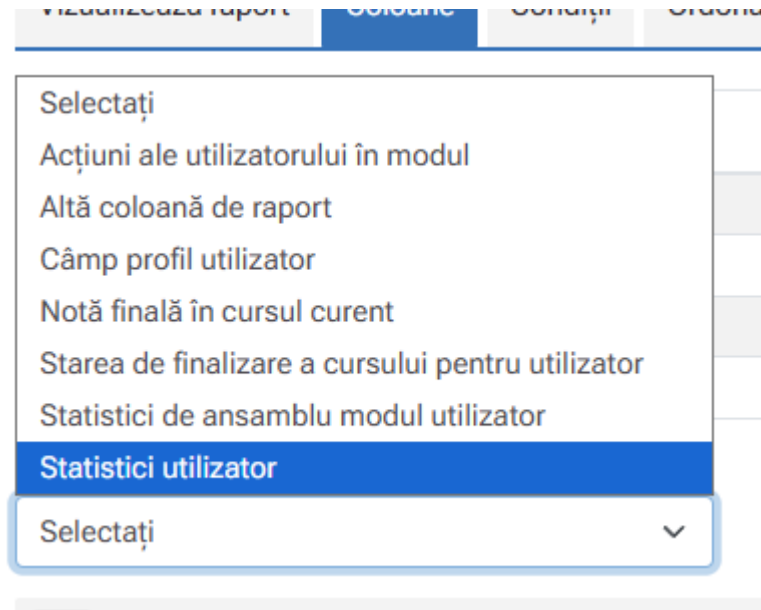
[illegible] | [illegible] | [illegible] | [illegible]

Selectați
Acțiuni ale utilizatorului în modul
Altă coloană de raport
Câmp profil utilizator
Notă finală în cursul curent
Starea de finalizare a cursului pentru utilizator
Statistici de ansamblu modul utilizator
Statistici utilizator

Selectați